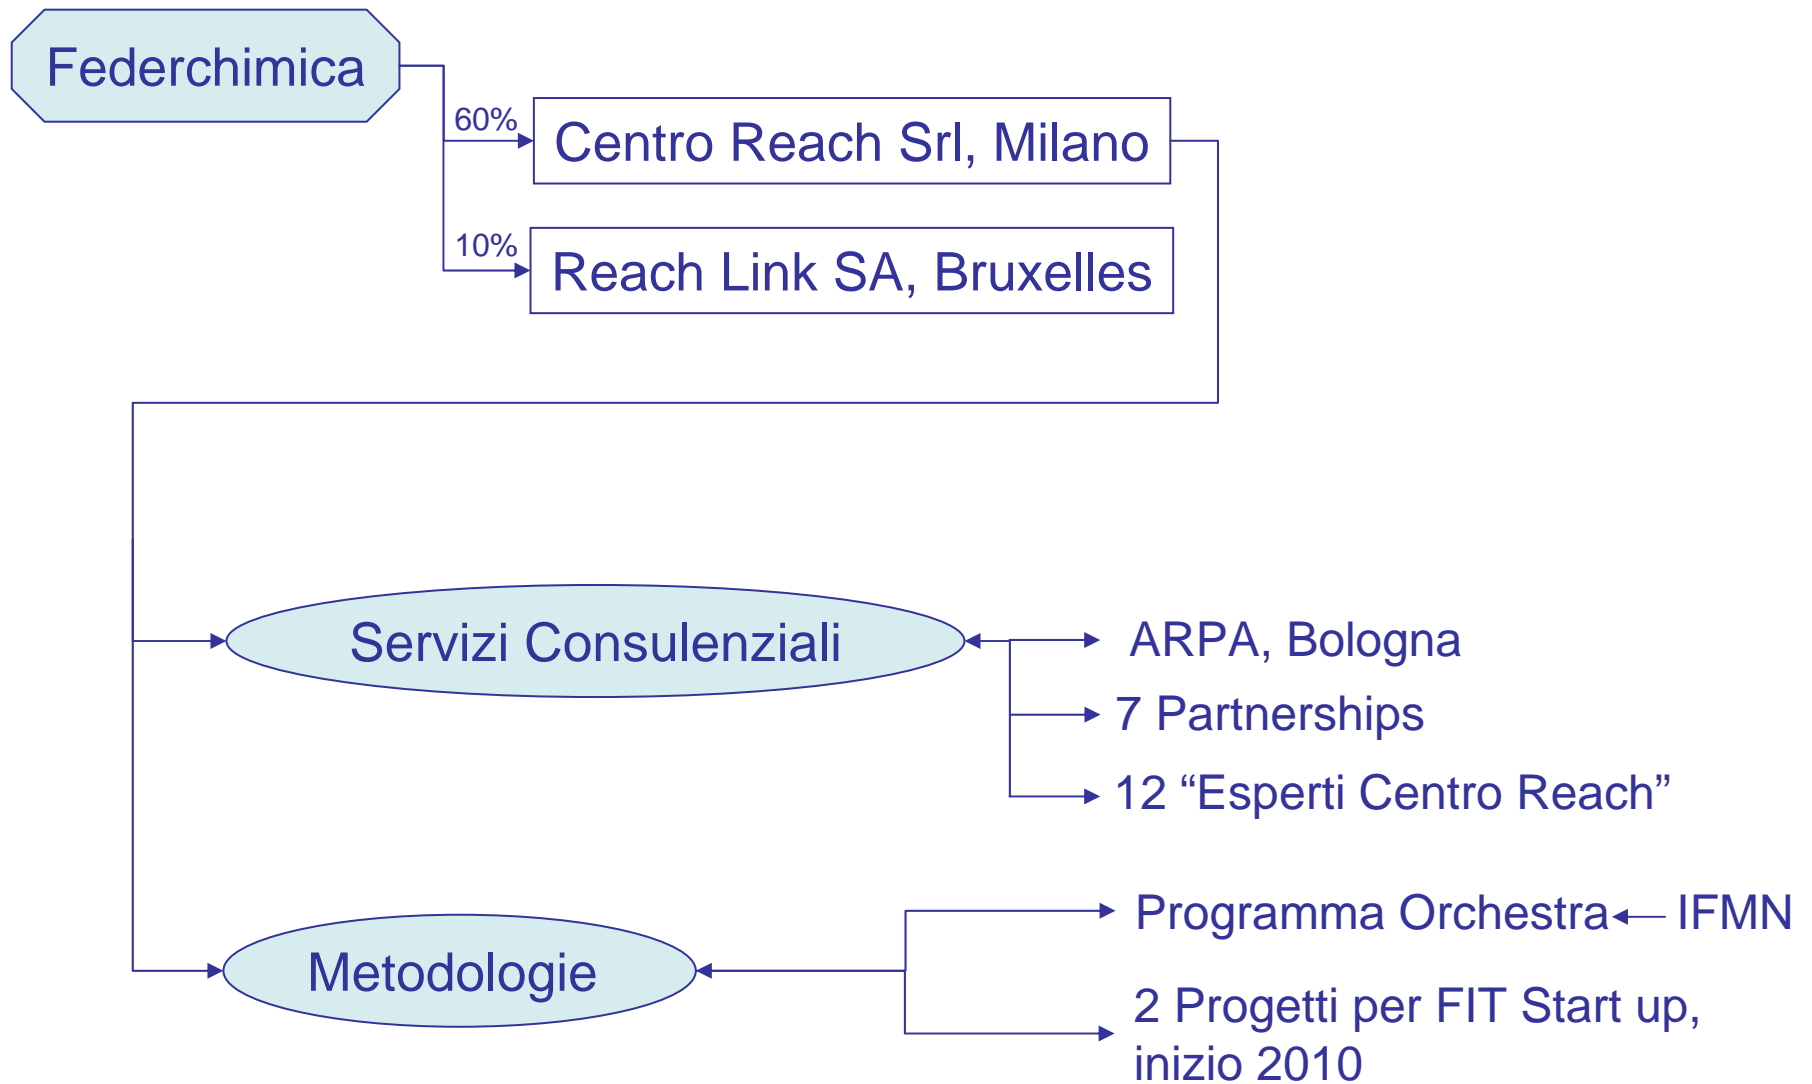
Federchimica

60%

Centro Reach Srl, Milano

10%

Reach Link SA, Bruxelles

Servizi Consulenziali

ARPA, Bologna

7 Partnerships

12 “Esperti Centro Reach”

Metodologie

Programma Orchestra

IFMN

2 Progetti per FIT Start up, inizio 2010